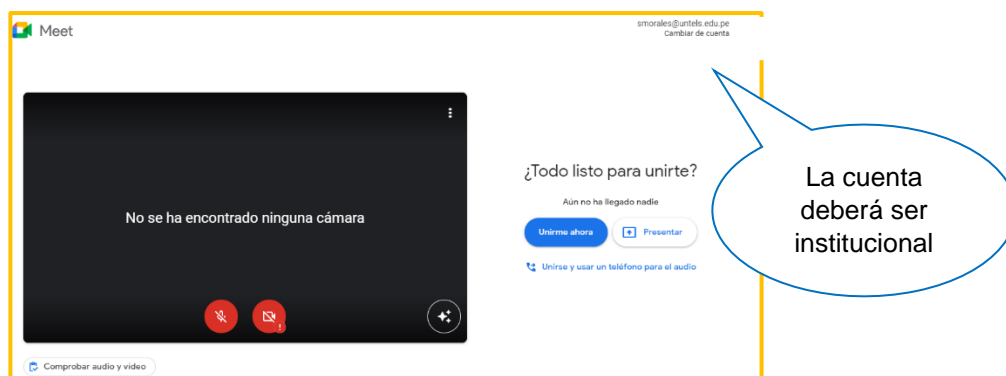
Meet

smorales@untels.edu.pe
Cambiar de cuenta

No se ha encontrado ninguna cámara

¿Todo listo para unirte?

Aún no ha llegado nadie

Unirme ahora

Presentar

Unirse y usar un teléfono para el audio

Comprobar audio y video

La cuenta deberá ser institucional